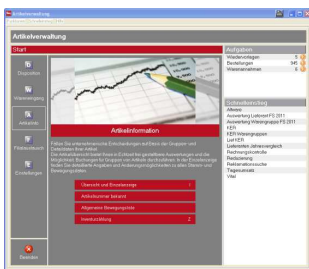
Artikelverwaltung

Artikelverwaltung

Start

Disposition

Warenwirtschaft

Artikelinfo

Fibuauswertung

Einstellungen

Beenden

ArtikelInformation

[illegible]

Übersicht und Einzelanzeige

Artikelnummer bekannt

Allgemeine Bewegungsliste

Inventurzählung

Aufgaben

Wiedervorlagen

Bestellungen

Wareneingang

Schnelleinstieg

Artikel

Auswertung Lieferant FS 2011

Auswertung Warengruppe FS 2011

KER

KER Warengruppen

Lief KER

Lieferanten Jahresvergleich

Rechnungskontrolle

Bestellung

Reklamationssuche

Tagesumsatz

Vital